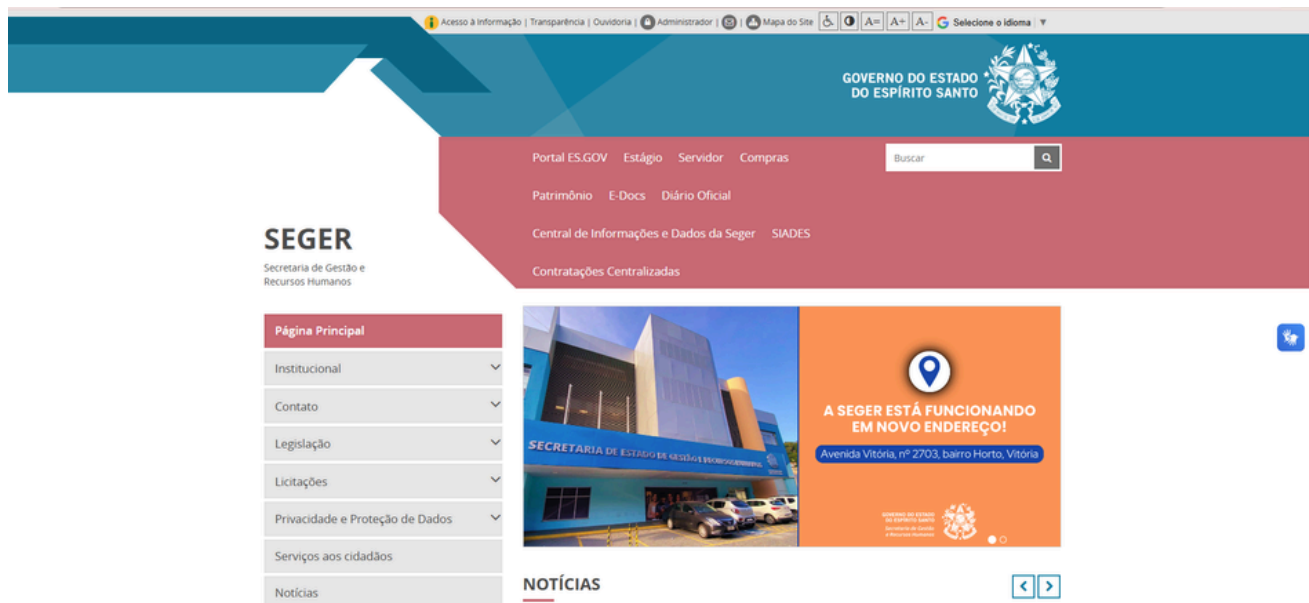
Acesso à Informação | Transparência | Ouvidoria | Administrador | | Mapa do Site A= A+ A- Selecione o idioma ▼

GOVERNO DO ESTADO
DO ESPÍRITO SANTO

Portal ES.GOV Estágio Servidor Compras

Buscar

Patrimônio E-Docs Diário Oficial

Central de Informações e Dados da Seger SIADES

Contratações Centralizadas

SEGER
Secretaria de Gestão e Recursos Humanos

Página Principal
Institucional
Contato
Legislação
Licitações
Privacidade e Proteção de Dados
Serviços aos cidadãos
Notícias

SECRETARIA DE ESTADO DE GESTÃO E RECURSOS HUMANOS

A SEGER ESTÁ FUNCIONANDO EM NOVO ENDEREÇO!
Avenida Vitória, nº 2703, bairro Horto, Vitória

GOVERNO DO ESTADO DO ESPÍRITO SANTO
Secretaria de Gestão e Recursos Humanos

NOTÍCIAS